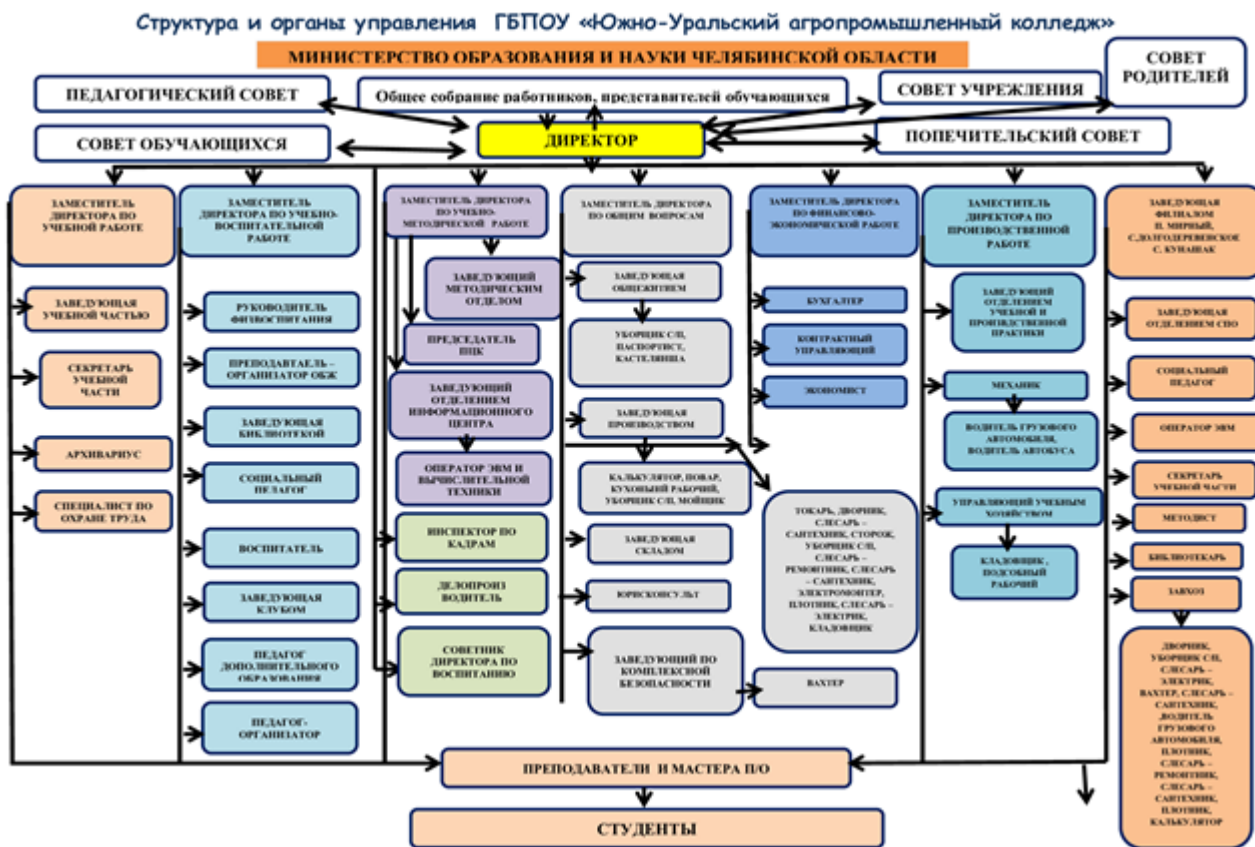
Структура и органы управления ГБПОУ «Южно-Уральский агропромышленный колледж»

МИНИСТЕРСТВО ОБРАЗОВАНИЯ И НАУКИ ЧЕЛЯБИНСКОЙ ОБЛАСТИ

ПЕДАГОГИЧЕСКИЙ СОВЕТ

Общее собрание работников, представителей обучающихся

СОВЕТ УЧРЕЖДЕНИЯ

СОВЕТ РОДИТЕЛЕЙ

СОВЕТ ОБУЧАЮЩИХСЯ

ДИРЕКТОР

ПОПЕЧИТЕЛЬСКИЙ СОВЕТ

ЗАМЕСТИТЕЛЬ ДИРЕКТОРА ПО УЧЕБНОЙ РАБОТЕ

ЗАВЕДУЮЩАЯ УЧЕБНОЙ ЧАСТЬЮ

СЕКРЕТАРЬ УЧЕБНОЙ ЧАСТИ

АРХИВАРИУС

СПЕЦИАЛИСТ ПО ОХРАНЕ ТРУДА

ЗАМЕСТИТЕЛЬ ДИРЕКТОРА ПО УЧЕБНО-ВОСПИТАТЕЛЬНОЙ РАБОТЕ

РУКОВОДИТЕЛЬ ФИЗВОСПИТАНИЯ

ПРЕПОДАВАТЕЛЬ - ОРГАНИЗАТОР ОБЖ

ЗАВЕДУЮЩАЯ БИБЛИОТЕКОЙ

СОЦИАЛЬНЫЙ ПЕДАГОГ

ВОСПИТАТЕЛЬ

ЗАВЕДУЮЩАЯ КЛУБОМ

ПЕДАГОГ ДОПОЛНИТЕЛЬНОГО ОБРАЗОВАНИЯ

ПЕДАГОГ-ОРГАНИЗАТОР

ЗАМЕСТИТЕЛЬ ДИРЕКТОРА ПО УЧЕБНО-МЕТОДИЧЕСКОЙ РАБОТЕ

ЗАВЕДУЮЩИЙ МЕТОДИЧЕСКИМ ОТДЕЛОМ

ПРЕДСЕДАТЕЛЬ ПЦК

ЗАВЕДУЮЩИЙ ОТДЕЛЕНИЕМ ИНФОРМАЦИОННОГО ЦЕНТРА

ОПЕРАТОР ЭВМ И ВЫЧИСЛИТЕЛЬНОЙ ТЕХНИКИ

ИНСПЕКТОР ПО КАДРАМ

ДЕЛОПРОИЗ ВОДИТЕЛЬ

СОВЕТНИК ДИРЕКТОРА ПО ВОСПИТАНИЮ

ЗАМЕСТИТЕЛЬ ДИРЕКТОРА ПО ОБЩИМ ВОПРОСАМ

ЗАВЕДУЮЩАЯ ОБЩЕЖИТИЕМ

УБОРЩИК С/П, ПАСПОРТИСТ, КАСТЕЛЯНША

ЗАВЕДУЮЩАЯ ПРОИЗВОДСТВОМ

КАЛЬКУЛЯТОР, ПОВАР, КУХОННЫЙ РАБОЧИЙ, УБОРЩИК С/П, МОЙЩИК

ЗАВЕДУЮЩАЯ СКЛАДОМ

ЮРИСКОНСУЛЬТ

ЗАВЕДУЮЩИЙ ПО КОМПЛЕКСНОЙ БЕЗОПАСНОСТИ

ВАХТЕР

ЗАМЕСТИТЕЛЬ ДИРЕКТОРА ПО ФИНАНСОВО-ЭКОНОМИЧЕСКОЙ РАБОТЕ

БУХГАЛТЕР

КОНТРАКТНЫЙ УПРАВЛЯЮЩИЙ

ЭКОНОМИСТ

ТОКАРЬ, ДВОРНИК, СЛЕСАРЬ – САНТЕХНИК, СТОРОЖ, УБОРЩИК С/П, СЛЕСАРЬ – РЕМОНТНИК, СЛЕСАРЬ – САНТЕХНИК, ЭЛЕКТРОМОНТЕР, ПЛОТНИК, СЛЕСАРЬ – ЭЛЕКТРИК, КЛАДОВЩИК

ЗАМЕСТИТЕЛЬ ДИРЕКТОРА ПО ПРОИЗВОДСТВЕННОЙ РАБОТЕ

ЗАВЕДУЮЩИЙ ОТДЕЛЕНИЕМ УЧЕБНОЙ И ПРОИЗВОДСТВЕННОЙ ПРАКТИКИ

МЕХАНИК

ВОДИТЕЛЬ ГРУЗОВОГО АВТОМОБИЛЯ, ВОДИТЕЛЬ АВТОБУСА

УПРАВЛЯЮЩИЙ УЧЕБНЫМ ХОЗЯЙСТВОМ

КЛАДОВЩИК , ПОДСОБНЫЙ РАБОЧИЙ

ЗАВЕДУЮЩАЯ ФИЛИАЛОМ П. МИРНЫЙ, С.ДОЛГОДЕРЕВЕНСКОЕ С. КУНАШАК

ЗАВЕДУЮЩАЯ ОТДЕЛЕНИЕМ СПО

СОЦИАЛЬНЫЙ ПЕДАГОГ

ОПЕРАТОР ЭВМ

СЕКРЕТАРЬ УЧЕБНОЙ ЧАСТИ

МЕТОДИСТ

БИБЛИОТЕКАРЬ

ЗАВХОЗ

ДВОРНИК, УБОРЩИК С/П, СЛЕСАРЬ – ЭЛЕКТРИК, ВАХТЕР, СЛЕСАРЬ – САНТЕХНИК, ВОДИТЕЛЬ ГРУЗОВОГО АВТОМОБИЛЯ, ПЛОТНИК, СЛЕСАРЬ – РЕМОНТНИК, СЛЕСАРЬ – САНТЕХНИК, ПЛОТНИК, КАЛЬКУЛЯТОР

ПРЕПОДАВАТЕЛИ И МАСТЕРА П/О

СТУДЕНТЫ